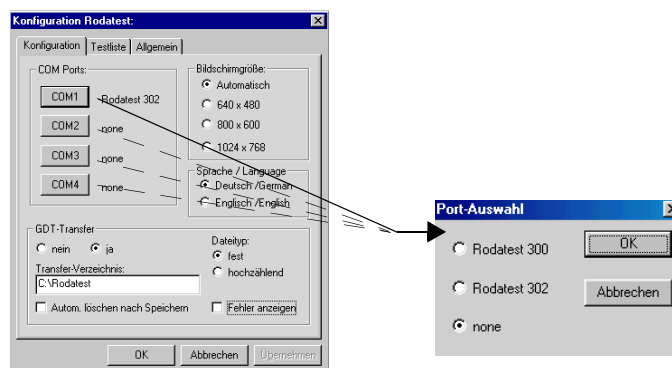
Konfiguration Rodatest:

Konfiguration | Testliste | Allgemein

COM Ports:
COM1 Rodatest 302
COM2 none
COM3 none
COM4 none

Bildschirmgröße:
Automatisch
640 x 480
800 x 600
1024 x 768

Sprache / Language
Deutsch / German
Englisch / English

GDT-Transfer
nein
ja
Transfer-Verzeichnis:
C:\Rodatest
Dateityp:
fest
hochzählend
Autom. löschen nach Speichern
Fehler anzeigen

OK
Abbrechen
Übernehmen

Port-Auswahl
Rodatest 300
Rodatest 302
none
OK
Abbrechen